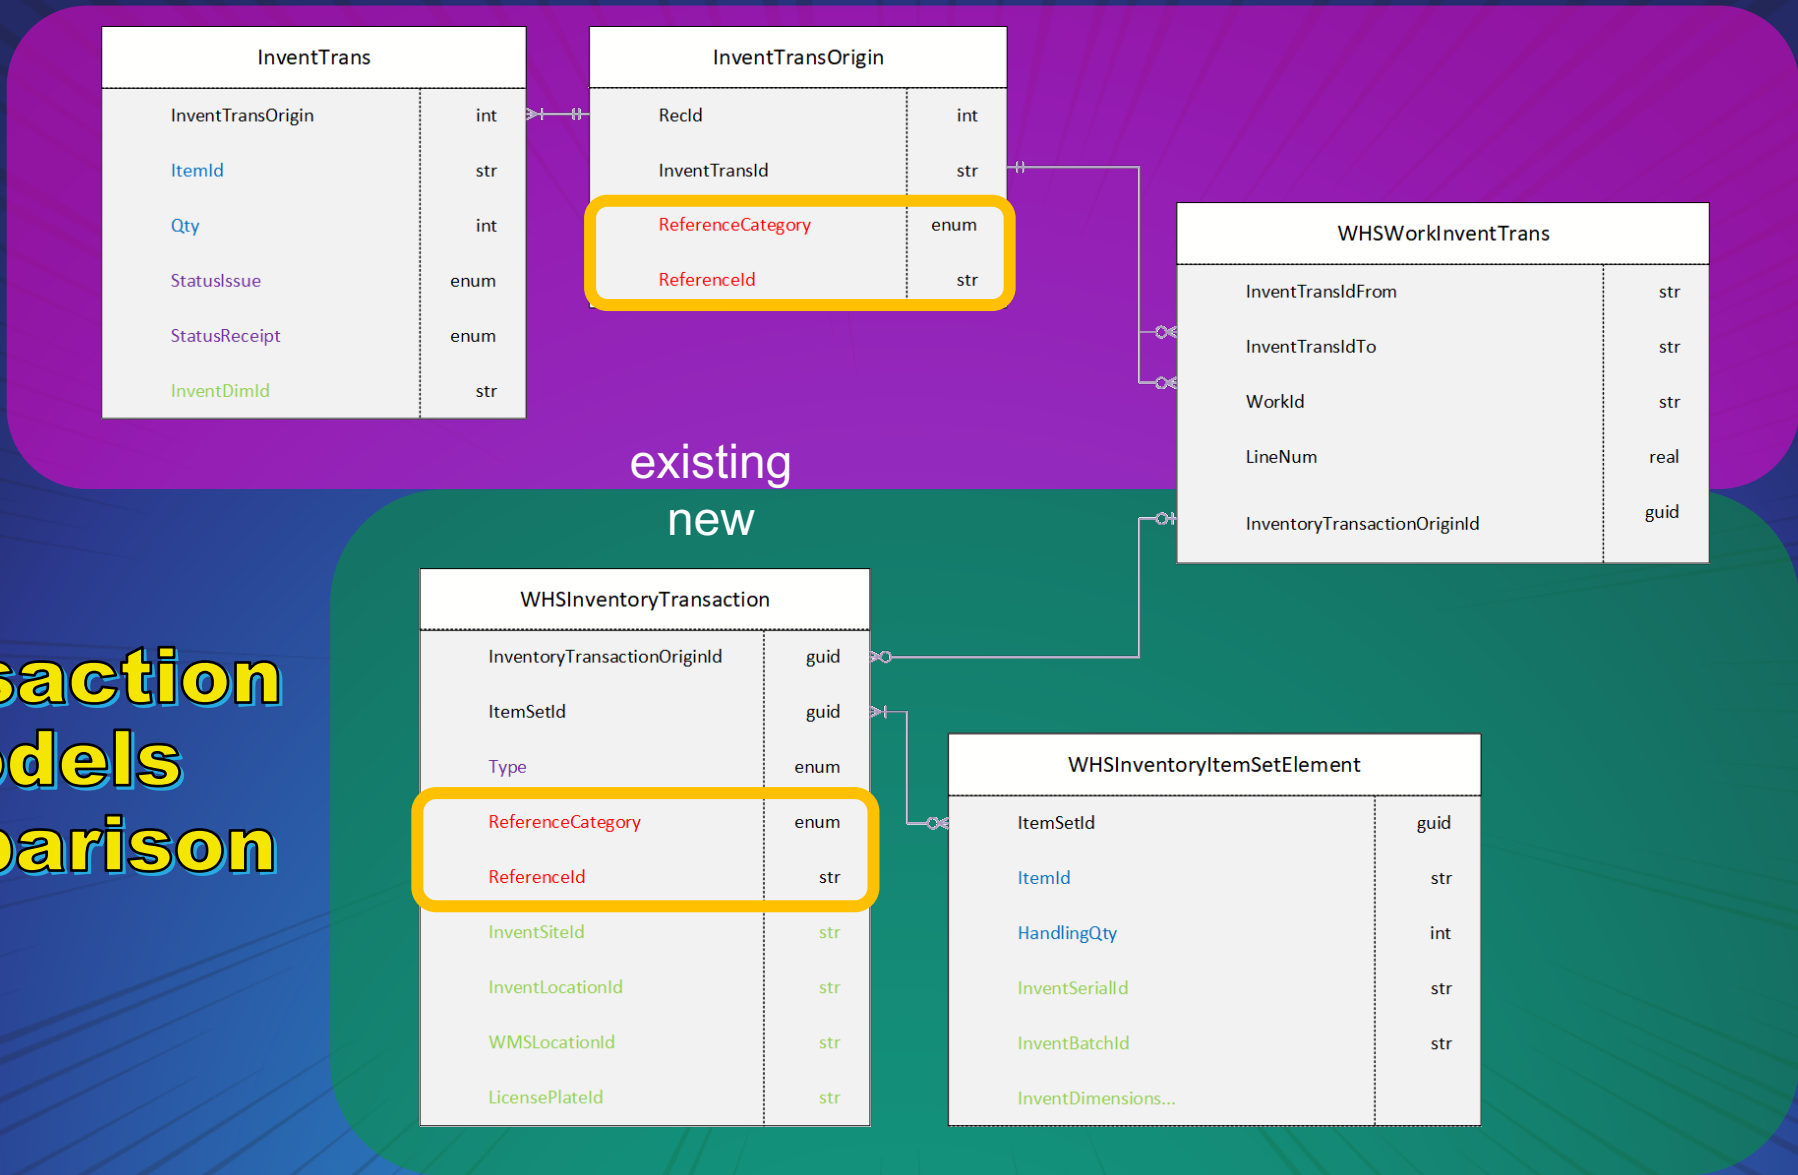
InventTrans

| InventTransOrigin | int |
|---|---|
| ItemId | str |
| Qty | int |
| StatusIssue | enum |
| StatusReceipt | enum |
| InventDimId | str |

InventTransOrigin

| RecId | int |
|---|---|
| InventTransId | str |
| ReferenceCategory | enum |
| ReferenceId | str |

WHSWorkInventTrans

| InventTransIdFrom | str |
|---|---|
| InventTransIdTo | str |
| WorkId | str |
| LineNum | real |
| InventoryTransactionOriginId | guid |

existing

new

saction
odels
parison

WHSInventoryTransaction

| InventoryTransactionOriginId | guid |
|---|---|
| ItemSetId | guid |
| Type | enum |
| ReferenceCategory | enum |
| ReferenceId | str |
| InventSiteId | str |
| InventLocationId | str |
| WMSLocationId | str |
| LicensePlateId | str |

WHSInventoryItemSetElement

| ItemSetId | guid |
|---|---|
| ItemId | str |
| HandlingQty | int |
| InventSerialId | str |
| InventBatchId | str |
| InventDimensions... | |